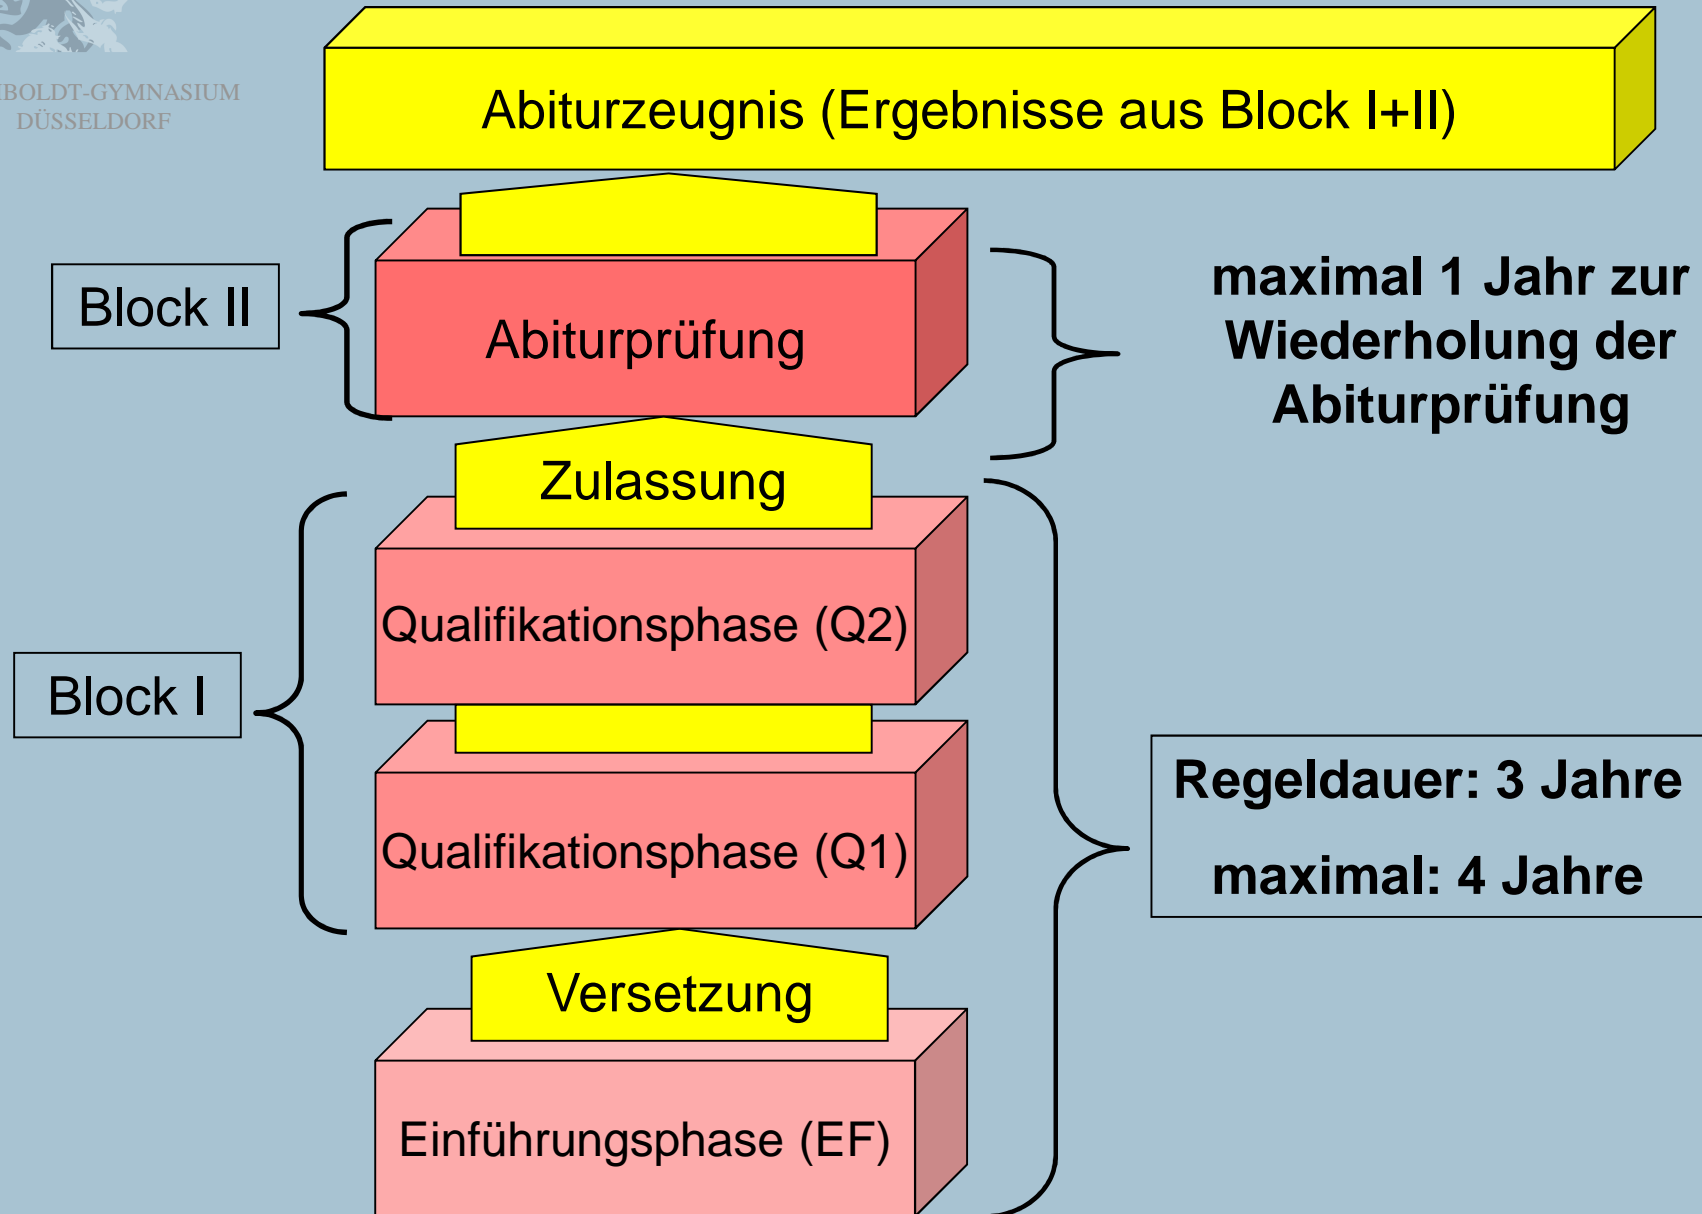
BOLDT-GYMNASIUM
DÜSSELDORF

Abiturzeugnis (Ergebnisse aus Block I+II)

Block II

Abiturprüfung

maximal 1 Jahr zur Wiederholung der Abiturprüfung

Zulassung

Qualifikationsphase (Q2)

Block I

Qualifikationsphase (Q1)

Regeldauer: 3 Jahre

maximal: 4 Jahre

Versetzung

Einführungsphase (EF)